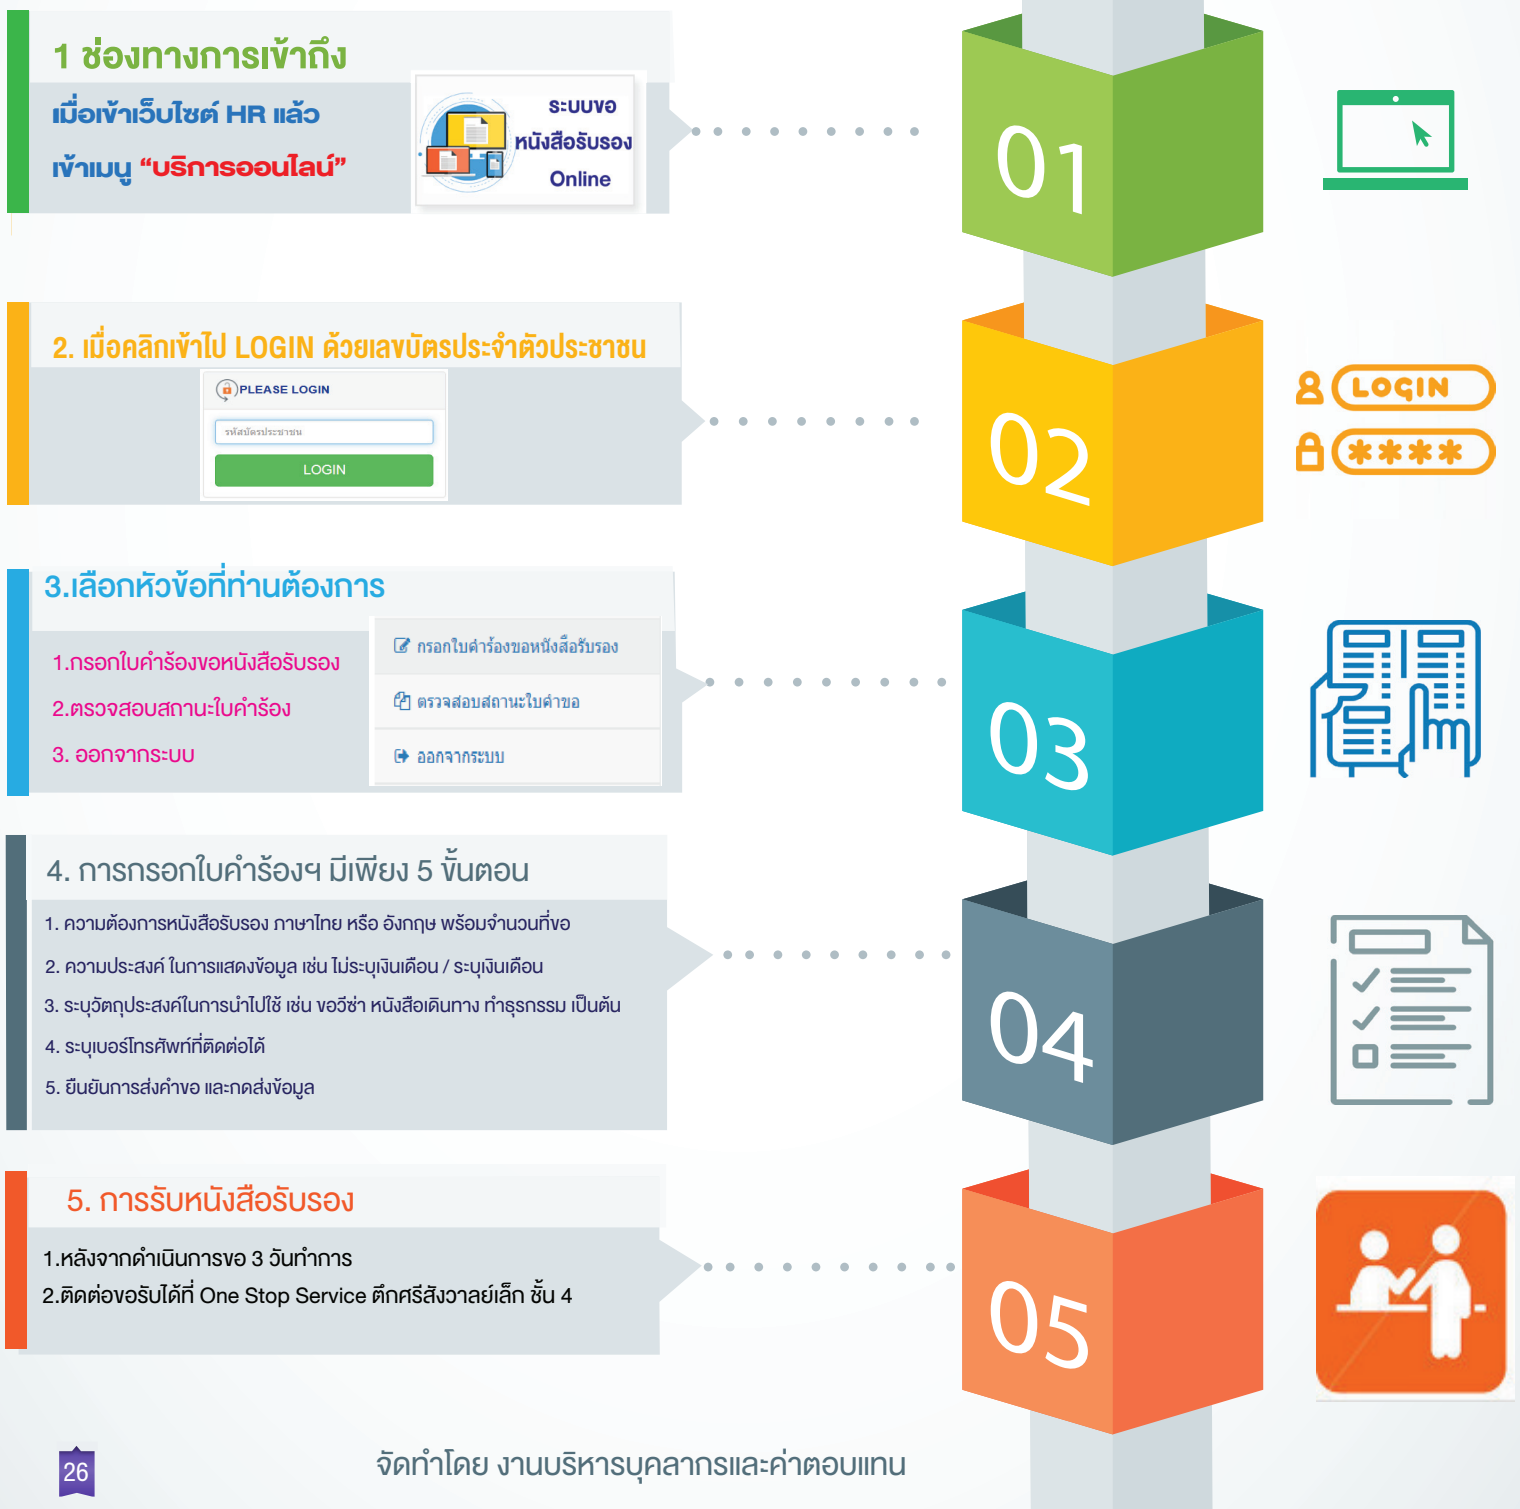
1 ช่องทางการเข้าถึง

เมื่อเข้าเว็บไซต์ HR แล้ว

เข้าเมนู "บริการออนไลน์"

ระบบขอ หนังสือรับรอง Online

01

2. เมื่อคลิกเข้าไป LOGIN ด้วยเลขบัตรประจำตัวประชาชน

PLEASE LOGIN

รหัสบัตรประชาชน

LOGIN

02

LOGIN

****

3.เลือกหัวข้อที่ท่านต้องการ

1.กรอกใบคำร้องขอหนังสือรับรอง

2.ตรวจสอบสถานะใบคำร้อง

3. ออกจากระบบ

กรอกใบคำร้องขอหนังสือรับรอง

ตรวจสอบสถานะใบคำขอ

ออกจากระบบ

03

4. การกรอกใบคำร้องฯ มีเพียง 5 ขั้นตอน

1. ความต้องการหนังสือรับรอง ภาษาไทย หรือ อังกฤษ พร้อมจำนวนที่ขอ

2. ความประสงค์ ในการแสดงข้อมูล เช่น ไม่ระบุเงินเดือน / ระบุเงินเดือน

3. ระบุวัตถุประสงค์ในการนำไปใช้ เช่น ขอวีซ่า หนังสือเดินทาง ทำธุรกรรม เป็นต้น

4. ระบุเบอร์โทรศัพท์ที่ติดต่อได้

5. ยืนยันการส่งคำขอ และกดส่งข้อมูล

04

5. การรับหนังสือรับรอง

1.หลังจากดำเนินการขอ 3 วันทำการ
2.ติดต่อขอรับได้ที่ One Stop Service ตึกศรีสังวาลย์เล็ก ชั้น 4

05

26

จัดทำโดย งานบริหารบุคลากรและค่าตอบแทน